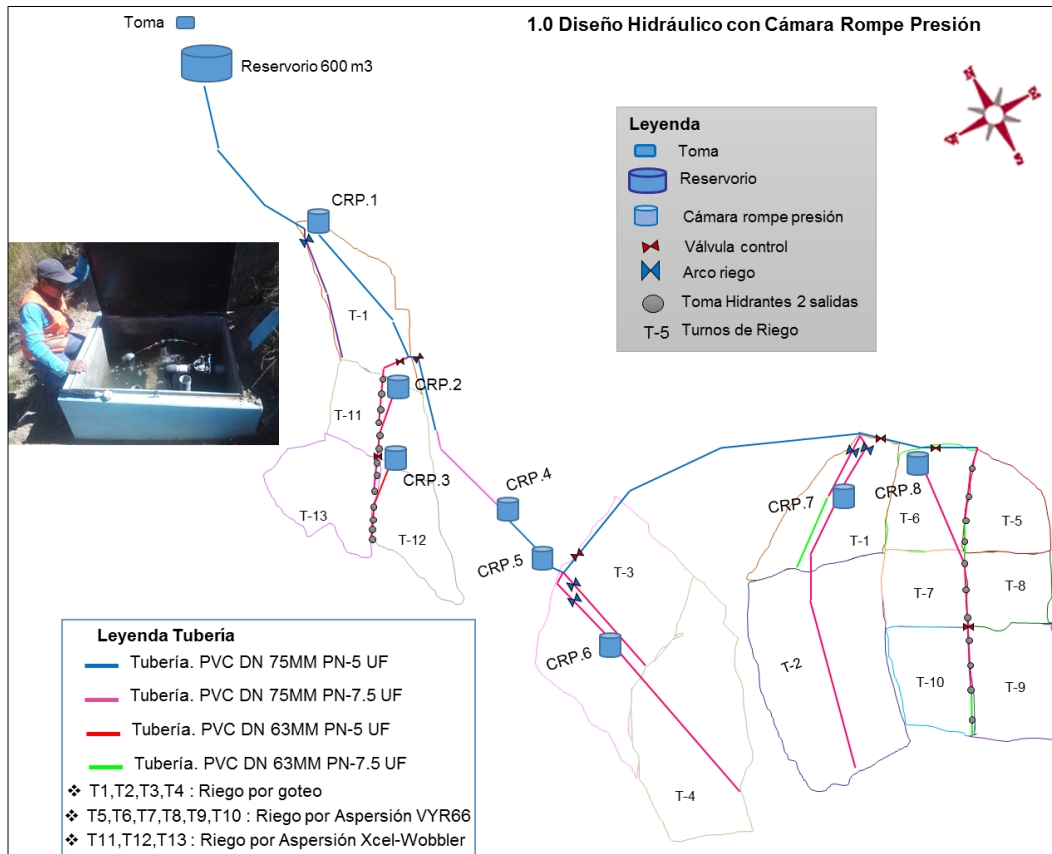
1.0 Diseño Hidráulico con Cámara Rompe Presión

Toma

Reservorio 600 m3

Leyenda
Toma
Reservorio
Cámara rompe presión
Válvula control
Arco riego
Toma Hidrantes 2 salidas
T-5 Turnos de Riego

CRP.1
T-1
CRP.2
T-11
CRP.3
T-13
T-12
CRP.4
CRP.5
T-3
CRP.6
T-4
CRP.7
CRP.8
T-1
T-6
T-5
T-2
T-7
T-8
T-10
T-9

Leyenda Tubería
Tubería. PVC DN 75MM PN-5 UF
Tubería. PVC DN 75MM PN-7.5 UF
Tubería. PVC DN 63MM PN-5 UF
Tubería. PVC DN 63MM PN-7.5 UF
❖ T1,T2,T3,T4 : Riego por goteo
❖ T5,T6,T7,T8,T9,T10 : Riego por Aspersión VYR66
❖ T11,T12,T13 : Riego por Aspersión Xcel-Wobbler